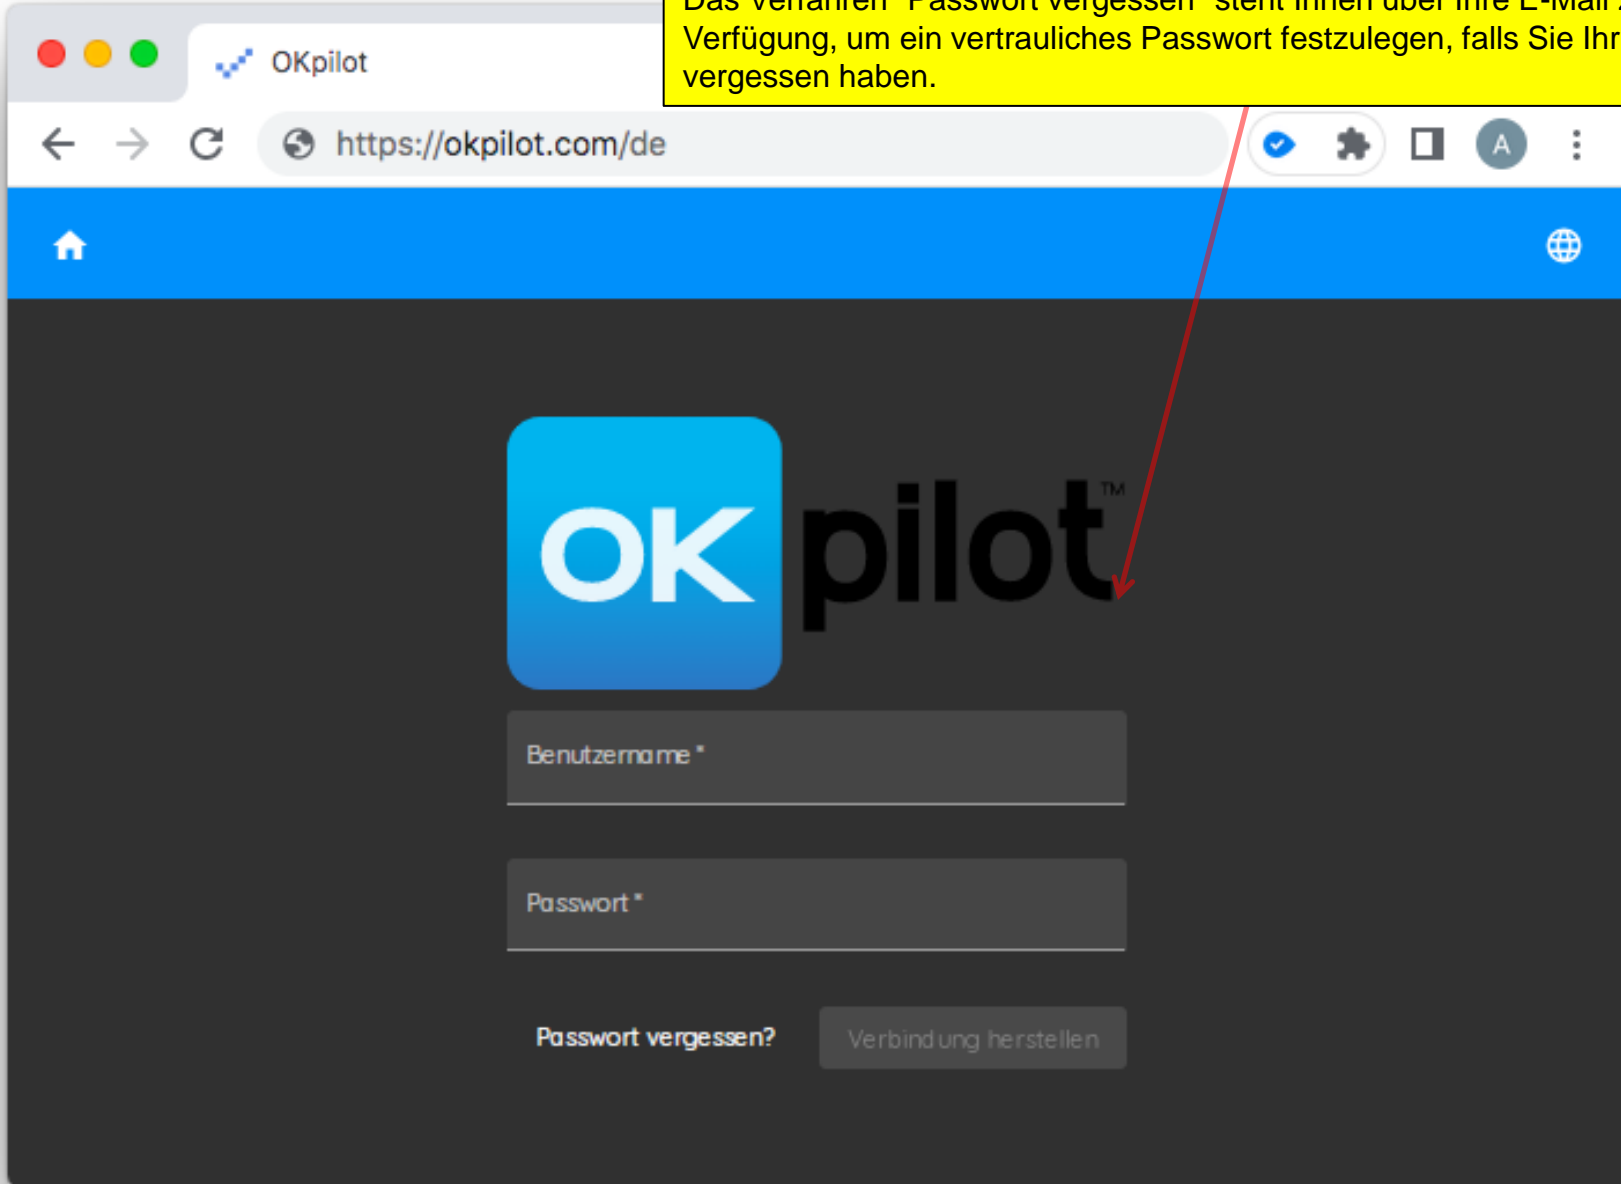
Das Verfahren "Passwort vergessen" steht Ihnen über Ihre E-Mail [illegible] Verfügung, um ein vertrauliches Passwort festzulegen, falls Sie Ihr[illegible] vergessen haben.

OKpilot

https://okpilot.com/de

A

OK pilot™

Benutzername *

Passwort *

Passwort vergessen?

Verbindung herstellen